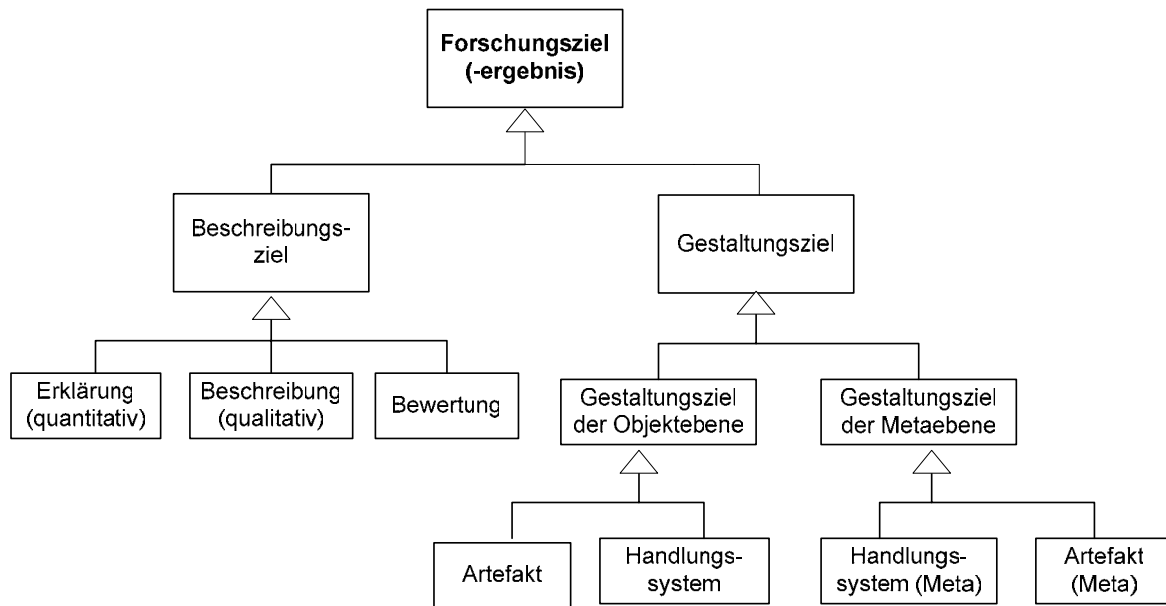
Forschungsziel (-ergebnis)

Beschreibungsziel

Gestaltungsziel

Erklärung (quantitativ)

Beschreibung (qualitativ)

Bewertung

Gestaltungsziel der Objektebene

Gestaltungsziel der Metaebene

Artefakt

Handlungssystem

Handlungssystem (Meta)

Artefakt (Meta)